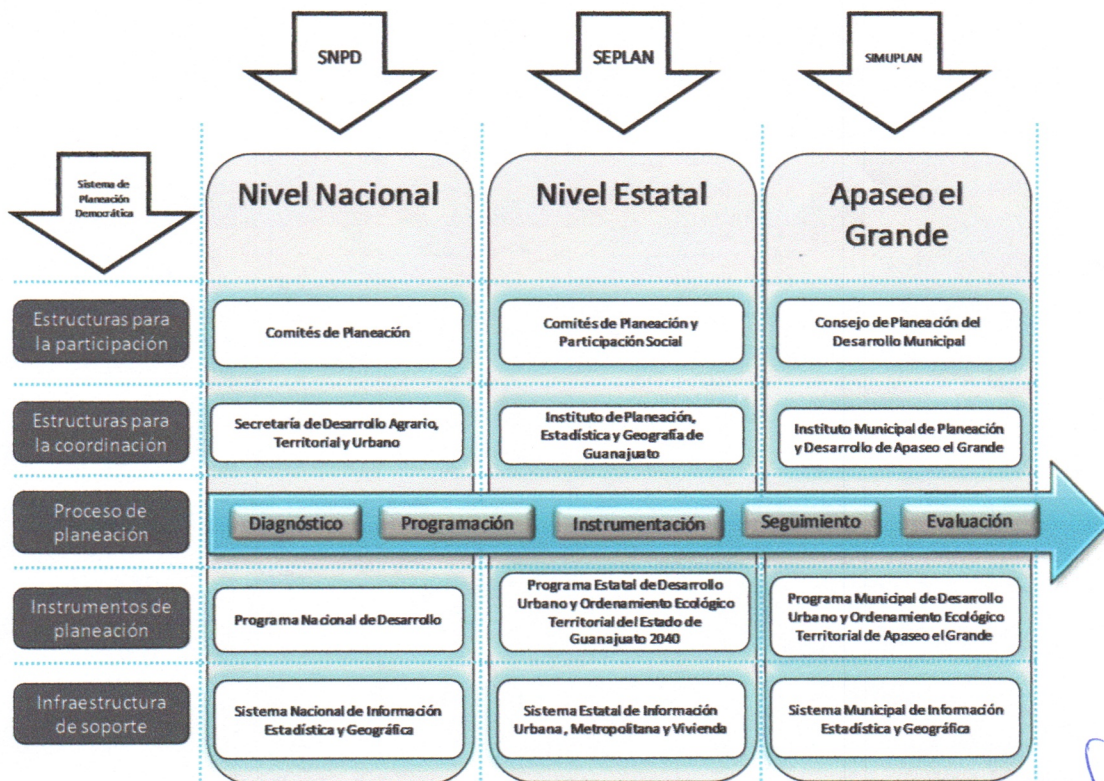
SNPD

SEPLAN

SIMUPLAN

Sistema de Planeación Democrática

| | Nivel Nacional | Nivel Estatal | Apaseo el Grande |
|---|---|---|---|
| Estructuras para la participación | Comités de Planeación | Comités de Planeación y Participación Social | Consejo de Planeación del Desarrollo Municipal |
| Estructuras para la coordinación | Secretaría de Desarrollo Agrario, Territorial y Urbano | Instituto de Planeación, Estadística y Geografía de Guanajuato | Instituto Municipal de Planeación y Desarrollo de Apaseo el Grande |
| Proceso de planeación | Diagnóstico | Programación | Instrumentación | Seguimiento | Evaluación |
| Instrumentos de planeación | Programa Nacional de Desarrollo | Programa Estatal de Desarrollo Urbano y Ordenamiento Ecológico Territorial del Estado de Guanajuato 2040 | Programa Municipal de Desarrollo Urbano y Ordenamiento Ecológico Territorial de Apaseo el Grande |
| Infraestructura de soporte | Sistema Nacional de Información Estadística y Geográfica | Sistema Estatal de Información Urbana, Metropolitana y Vivienda | Sistema Municipal de Información Estadística y Geográfica |